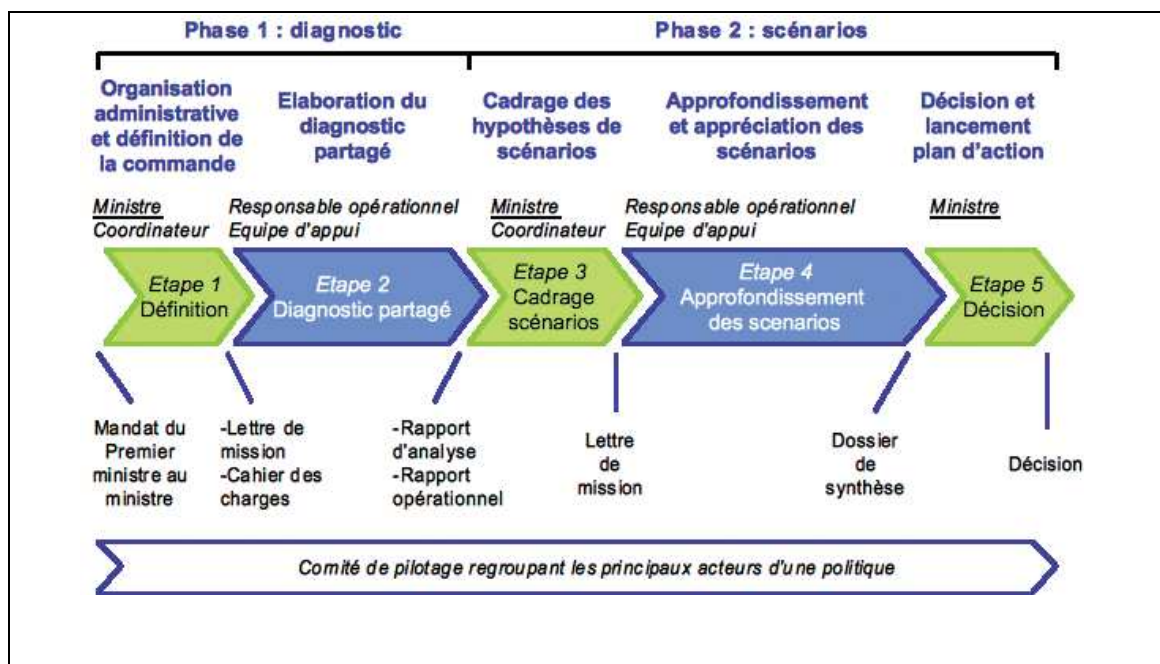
Phase 1 : diagnostic

Phase 2 : scénarios

Organisation administrative et définition de la commande

Elaboration du diagnostic partagé

Cadrage des hypothèses de scénarios

Approfondissement et appréciation des scénarios

Décision et lancement plan d'action

Ministre
Coordinateur

Responsable opérationnel
Equipe d'appui

Ministre
Coordinateur

Responsable opérationnel
Equipe d'appui

Ministre

Etape 1
Définition

Etape 2
Diagnostic partagé

Etape 3
Cadrage scénarios

Etape 4
Approfondissement des scenarios

Etape 5
Décision

Mandat du Premier ministre au ministre

-Lettre de mission
-Cahier des charges

-Rapport d'analyse
-Rapport opérationnel

Lettre de mission

Dossier de synthèse

Décision

Comité de pilotage regroupant les principaux acteurs d'une politique